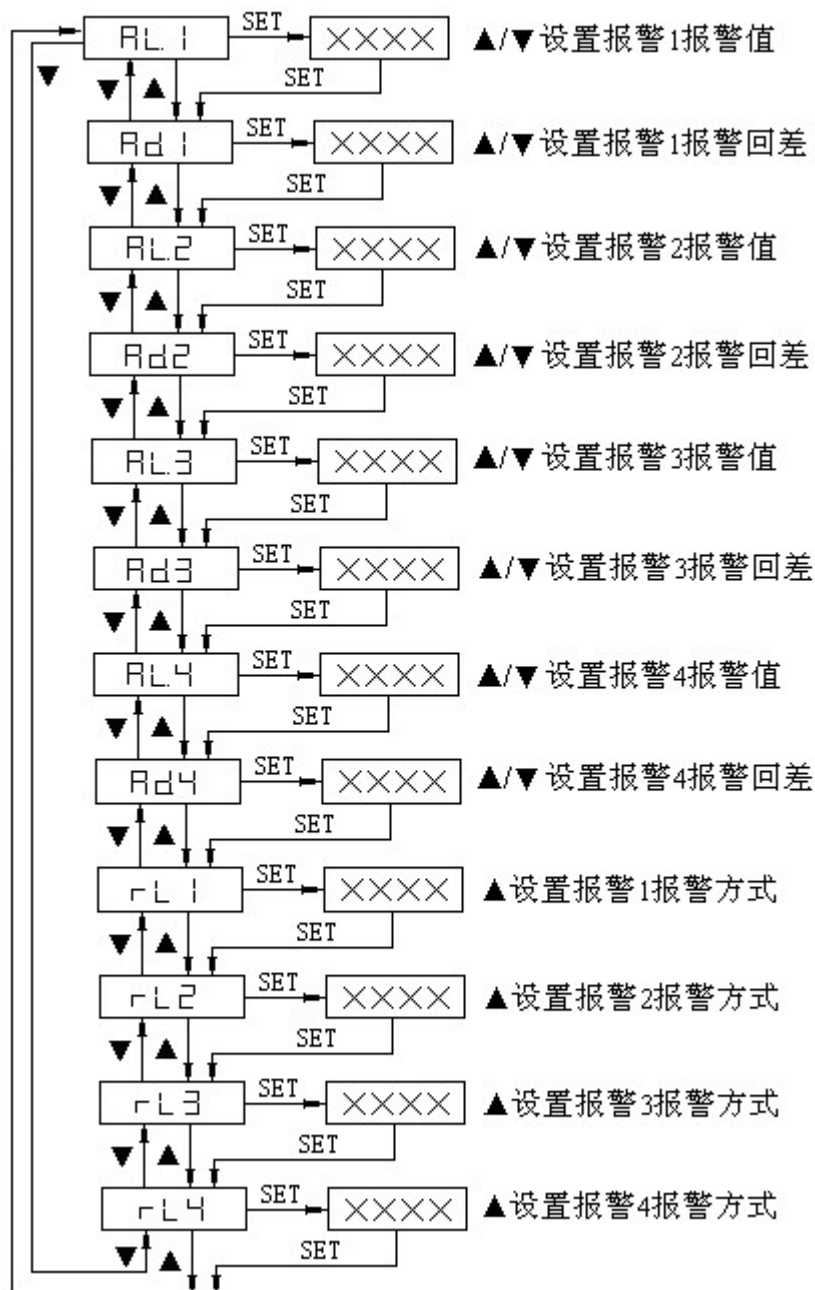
AL.1 SET XXXX ▲/▼设置报警1报警值
▼
▼ ▲ SET
Ad1 SET XXXX ▲/▼设置报警1报警回差
▼ ▲ SET
AL.2 SET XXXX ▲/▼设置报警2报警值
▼ ▲ SET
Ad2 SET XXXX ▲/▼设置报警2报警回差
▼ ▲ SET
AL.3 SET XXXX ▲/▼设置报警3报警值
▼ ▲ SET
Ad3 SET XXXX ▲/▼设置报警3报警回差
▼ ▲ SET
AL.4 SET XXXX ▲/▼设置报警4报警值
▼ ▲ SET
Ad4 SET XXXX ▲/▼设置报警4报警回差
▼ ▲ SET
rL1 SET XXXX ▲设置报警1报警方式
▼ ▲ SET
rL2 SET XXXX ▲设置报警2报警方式
▼ ▲ SET
rL3 SET XXXX ▲设置报警3报警方式
▼ ▲ SET
rL4 SET XXXX ▲设置报警4报警方式
▼ ▲ SET